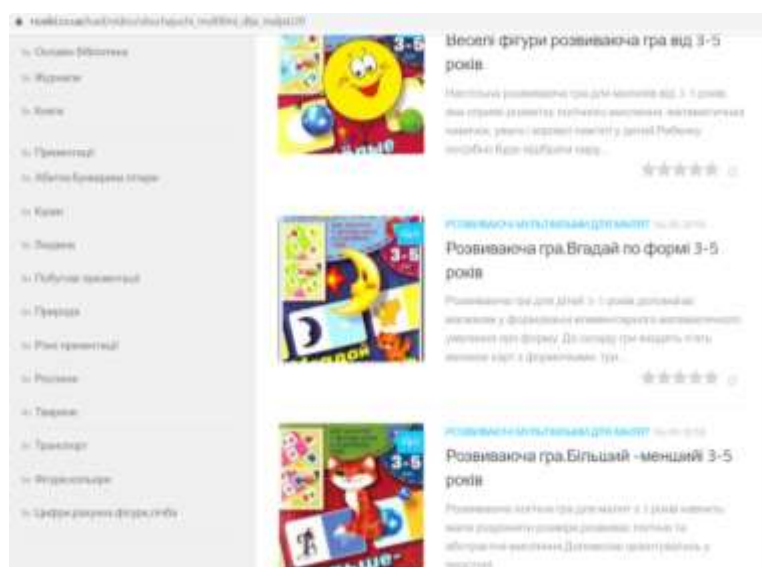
Веселі фігури розвиваюча гра від 3-5 років

3-5

0

РОЗВИВАЮЧІ МУЛЬТФІЛЬМИ ДЛЯ МАЛЯТ

Розвиваюча гра.Вгадай по формі 3-5 років

3-5

0

РОЗВИВАЮЧІ МУЛЬТФІЛЬМИ ДЛЯ МАЛЯТ

Розвиваюча гра.Більший -менший 3-5 років

3-5

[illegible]